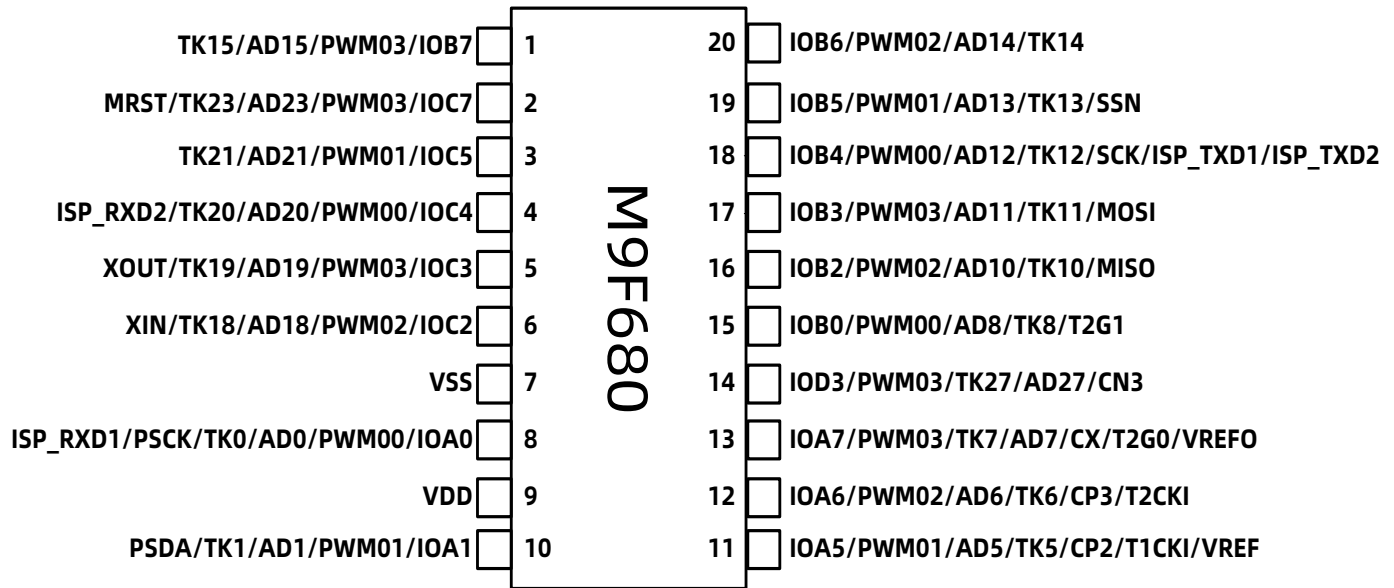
M9F680

TK15/AD15/PWM03/IOB7 1
MRST/TK23/AD23/PWM03/IOC7 2
TK21/AD21/PWM01/IOC5 3
ISP_RXD2/TK20/AD20/PWM00/IOC4 4
XOUT/TK19/AD19/PWM03/IOC3 5
XIN/TK18/AD18/PWM02/IOC2 6
VSS 7
ISP_RXD1/PSCK/TK0/AD0/PWM00/IOA0 8
VDD 9
PSDA/TK1/AD1/PWM01/IOA1 10

20 IOB6/PWM02/AD14/TK14
19 IOB5/PWM01/AD13/TK13/SSN
18 IOB4/PWM00/AD12/TK12/SCK/ISP_TXD1/ISP_TXD2
17 IOB3/PWM03/AD11/TK11/MOSI
16 IOB2/PWM02/AD10/TK10/MISO
15 IOB0/PWM00/AD8/TK8/T2G1
14 IOD3/PWM03/TK27/AD27/CN3
13 IOA7/PWM03/TK7/AD7/CX/T2G0/VREFO
12 IOA6/PWM02/AD6/TK6/CP3/T2CKI
11 IOA5/PWM01/AD5/TK5/CP2/T1CKI/VREF